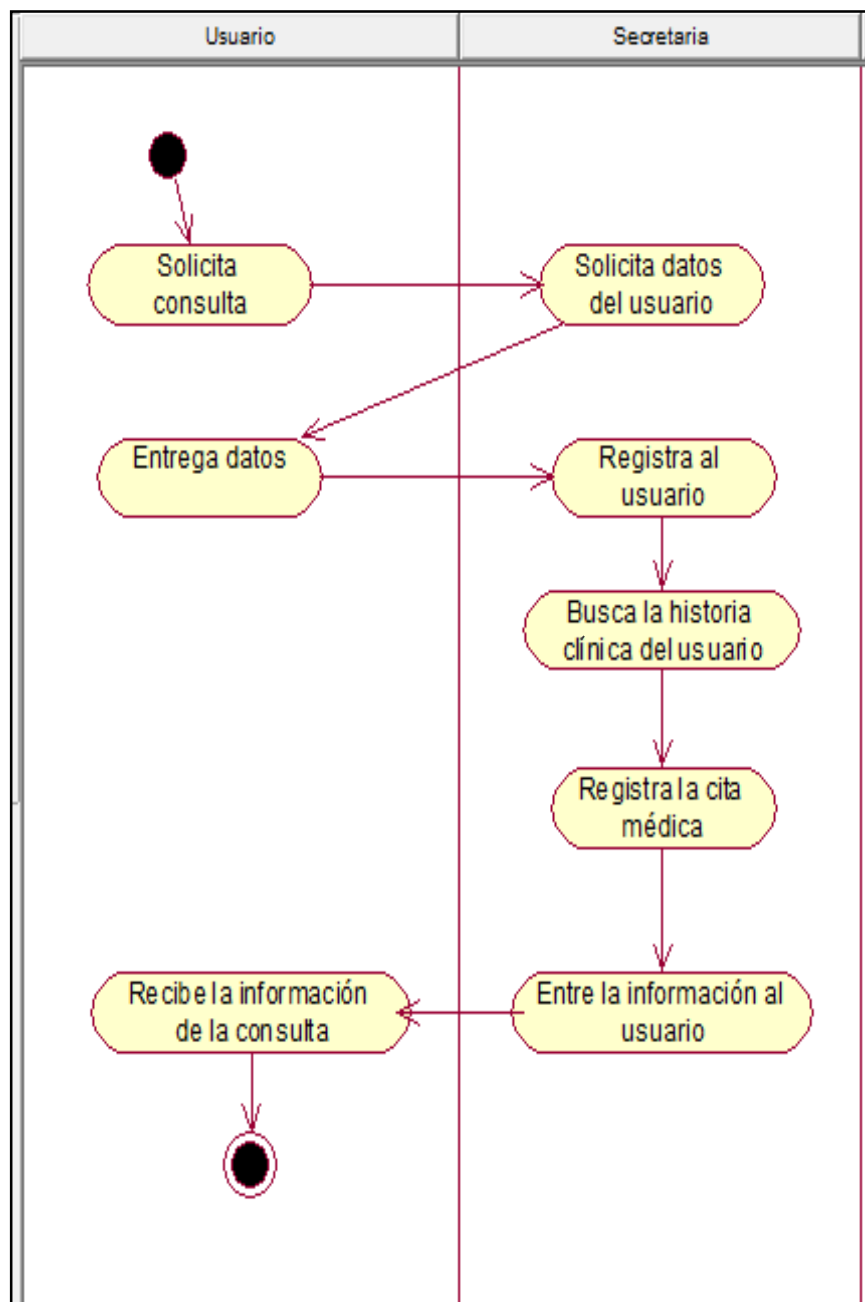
Usuario

Secretaria

Solicita consulta

Solicita datos del usuario

Entrega datos

Registra al usuario

Busca la historia clínica del usuario

Registra la cita médica

Recibe la información de la consulta

Entre la información al usuario